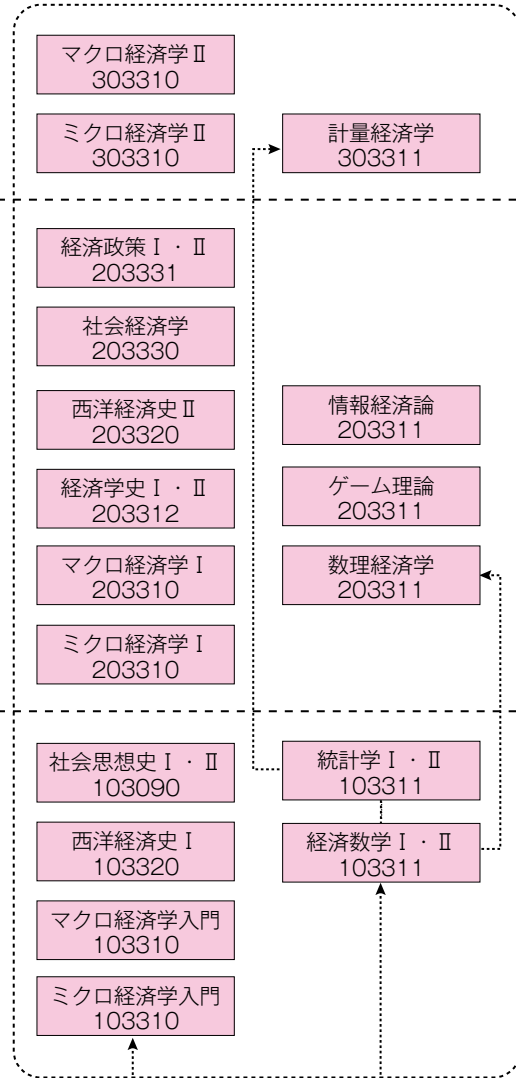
マクロ経済学Ⅱ
303310

ミクロ経済学Ⅱ
303310

計量経済学
303311

経済政策Ⅰ・Ⅱ
203331

社会経済学
203330

西洋経済史Ⅱ
203320

経済学史Ⅰ・Ⅱ
203312

マクロ経済学Ⅰ
203310

ミクロ経済学Ⅰ
203310

情報経済論
203311

ゲーム理論
203311

数理経済学
203311

社会思想史Ⅰ・Ⅱ
103090

西洋経済史Ⅰ
103320

マクロ経済学入門
103310

ミクロ経済学入門
103310

統計学Ⅰ・Ⅱ
103311

経済数学Ⅰ・Ⅱ
103311